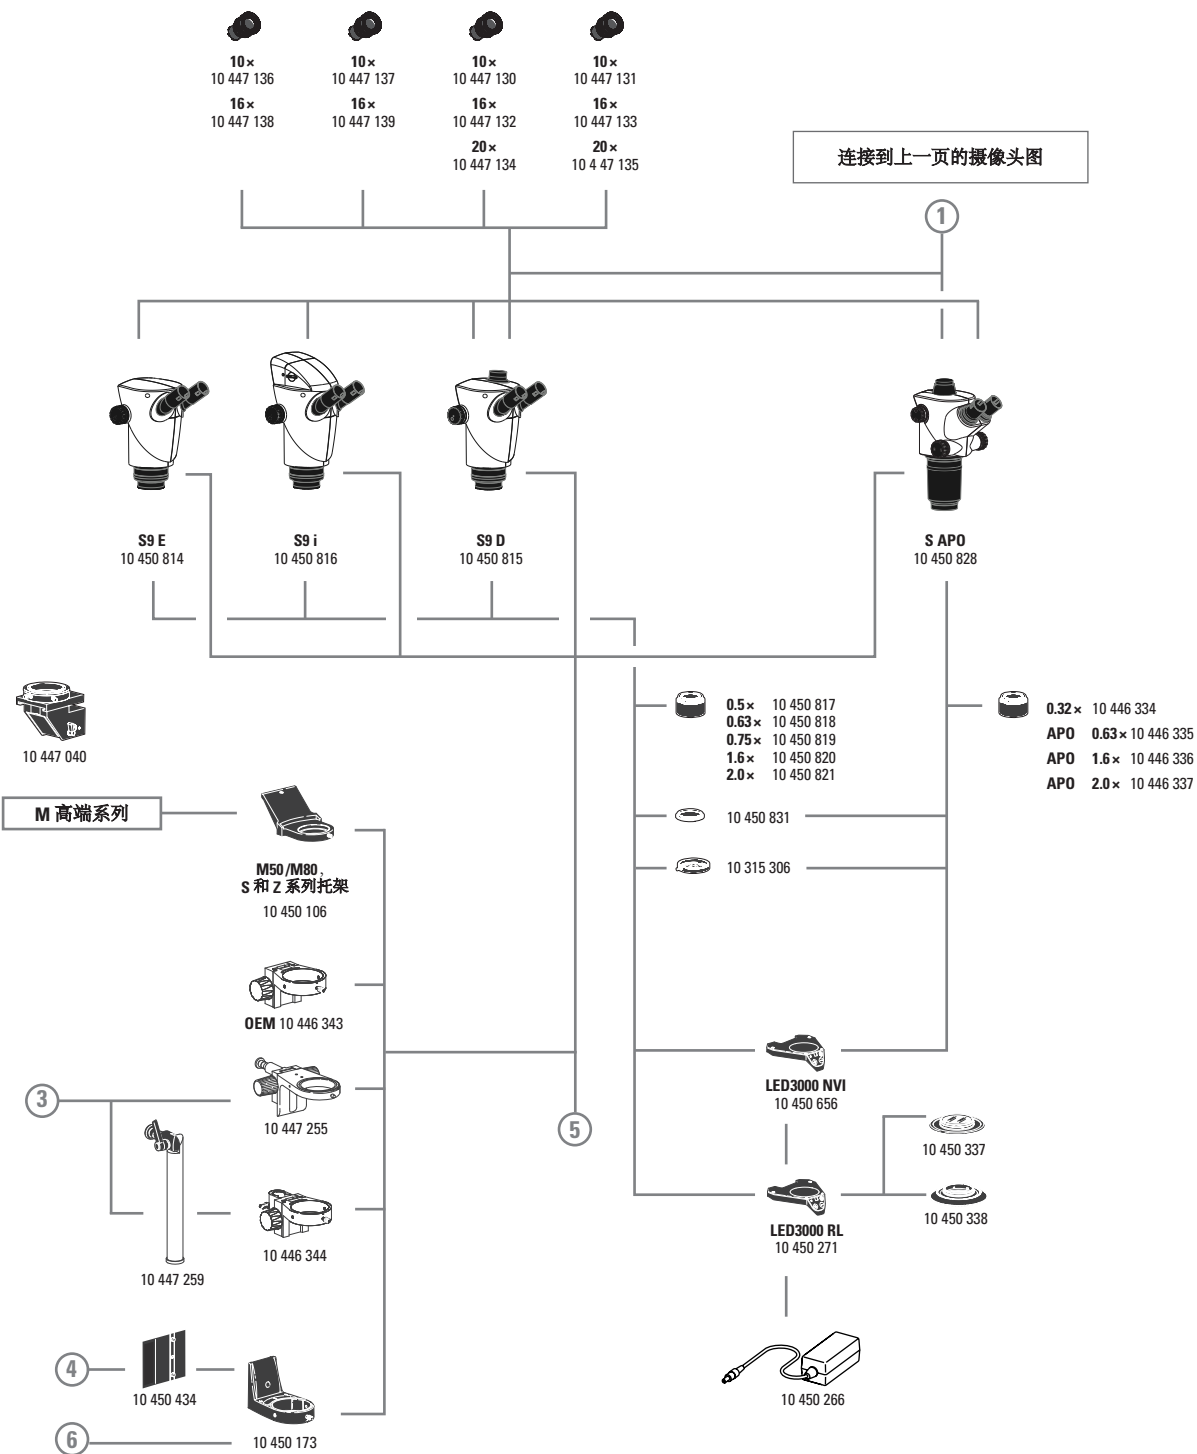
10× 10 447 136
16× 10 447 138

10× 10 447 137
16× 10 447 139

10× 10 447 130
16× 10 447 132
20× 10 447 134

10× 10 447 131
16× 10 447 133
20× 10 4 47 135

连接到上一页的摄像头图

1

S9 E 10 450 814

S9 i 10 450 816

S9 D 10 450 815

S APO 10 450 828

10 447 040

0.5× 10 450 817
0.63× 10 450 818
0.75× 10 450 819
1.6× 10 450 820
2.0× 10 450 821

0.32× 10 446 334
APO 0.63× 10 446 335
APO 1.6× 10 446 336
APO 2.0× 10 446 337

M 高端系列

M50/M80，S 和 Z 系列托架
10 450 106

10 450 831

10 315 306

OEM 10 446 343

LED3000 NVI
10 450 656

3

10 447 255

5

10 450 337

10 446 344

10 447 259

LED3000 RL
10 450 271

10 450 338

4

10 450 434

10 450 266

6

10 450 173